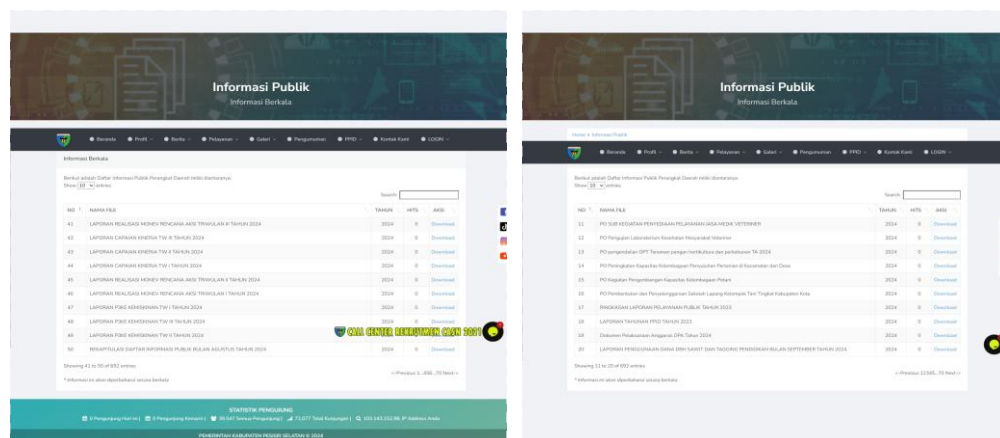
Informasi Publik
Informasi Berkala

Beranda Profil Berita Pelayanan Galeri Pengumuman PPID Kontak Kami LOGIN

Informasi Berkala

Berikut adalah Daftar Informasi Publik Perangkat Daerah milik diantaranya:
Show 10 entries

Search:

| NO | NAMA FILE | TAHUN | HITS | AKSI |
|---|---|---|---|---|
| 41 | LAPORAN REALISASI MONEV RENCANA AKSI TRIWULAN III TAHUN 2024 | 2024 | 0 | Download |
| 42 | LAPORAN CAPAIAN KINERJA TW III TAHUN 2024 | 2024 | 0 | Download |
| 43 | LAPORAN CAPAIAN KINERJA TW II TAHUN 2024 | 2024 | 0 | Download |
| 44 | LAPORAN CAPAIAN KINERJA TW I TAHUN 2024 | 2024 | 0 | Download |
| 45 | LAPORAN REALISASI MONEV RENCANA AKSI TRIWULAN II TAHUN 2024 | 2024 | 0 | Download |
| 46 | LAPORAN REALISASI MONEV RENCANA AKSI TRIWULAN I TAHUN 2024 | 2024 | 0 | Download |
| 47 | LAPORAN P3KE KEMISKINAN TW I TAHUN 2024 | 2024 | 0 | Download |
| 48 | LAPORAN P3KE KEMISKINAN TW III TAHUN 2024 | 2024 | 0 | Download |
| 49 | LAPORAN P3KE KEMISKINAN TW II TAHUN 2024 | 2024 | 0 | Download |
| 50 | REKAPITULASI DAFTAR INFORMASI PUBLIK BULAN AGUSTUS TAHUN 2024 | 2024 | 0 | Download |

Showing 41 to 50 of 692 entries
« Previous 1 ...456...70 Next »

* Informasi ini akan diperbaharui secara berkala

CALL CENTER REKRUTMEN CASN 2024

STATISTIK PENGUNJUNG
0 Pengunjung Hari ini | 0 Pengunjung Kemarin | 30.547 Semua Pengunjung | 73.077 Total Kunjungan | 104.143.152.98 IP Address Anda

PEMERINTAH KABUPATEN PESISIR SELATAN © 2024

Informasi Publik
Informasi Berkala

Home > Informasi Publik

Beranda Profil Berita Pelayanan Galeri Pengumuman PPID Kontak Kami LOGIN

Berikut adalah Daftar Informasi Publik Perangkat Daerah milik diantaranya:
Show 10 entries

Search:

| NO | NAMA FILE | TAHUN | HITS | AKSI |
|---|---|---|---|---|
| 11 | PO SUB KEGIATAN PENYEDIAAN PELAYANAN JASA MEDIK VETERINER | 2024 | 0 | Download |
| 12 | PO Pengujian Laboratorium Kesehatan Masyarakat Veteriner | 2024 | 0 | Download |
| 13 | PO pengendalian OPT Tanaman pangan hortikultura dan perkebunan TA 2024 | 2024 | 0 | Download |
| 14 | PO Peningkatan Kapasitas Kelembagaan Penyuluhan Pertanian di Kecamatan dan Desa | 2024 | 0 | Download |
| 15 | PO Kegiatan Pengembangan Kapasitas Kelembagaan Petani | 2024 | 0 | Download |
| 16 | PO Pembentukan dan Penyelenggaraan Sekolah Lapang Kelompok Tani Tingkat Kabupaten Kota | 2024 | 0 | Download |
| 17 | RINGKASAN LAPORAN PELAYANAN PUBLIK TAHUN 2023 | 2024 | 0 | Download |
| 18 | LAPORAN TAHUNAN PPID TAHUN 2023 | 2024 | 0 | Download |
| 19 | Dokumen Pelaksanaan Anggaran DPA Tahun 2024 | 2024 | 0 | Download |
| 20 | LAPORAN PENGGUNAAN DANA ZIRA SAWIT DAN TAGGING PENDIDIKAN BULAN SEPTEMBER TAHUN 2024 | 2024 | 0 | Download |

Showing 11 to 20 of 692 entries
« Previous 12345...70 Next »

* Informasi ini akan diperbaharui secara berkala